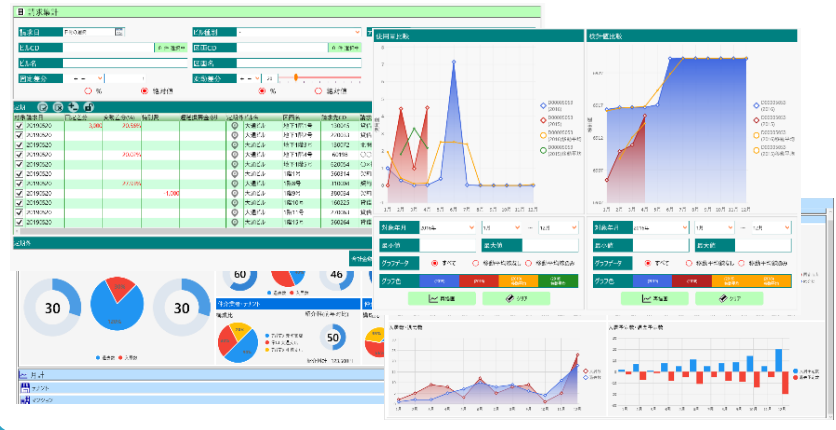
請求集計

前年同月比較

統計値比較

30

30

60

46

50

20190520
20190520
20190520
20190520
20190520
20190520
20190520
20190520
20190520
20190520
20190520
20190520

3,000
1,000

%
絶対値

1月
2月
3月
4月
5月
6月
7月
8月
9月
10月
11月
12月

グラフ色

クリア